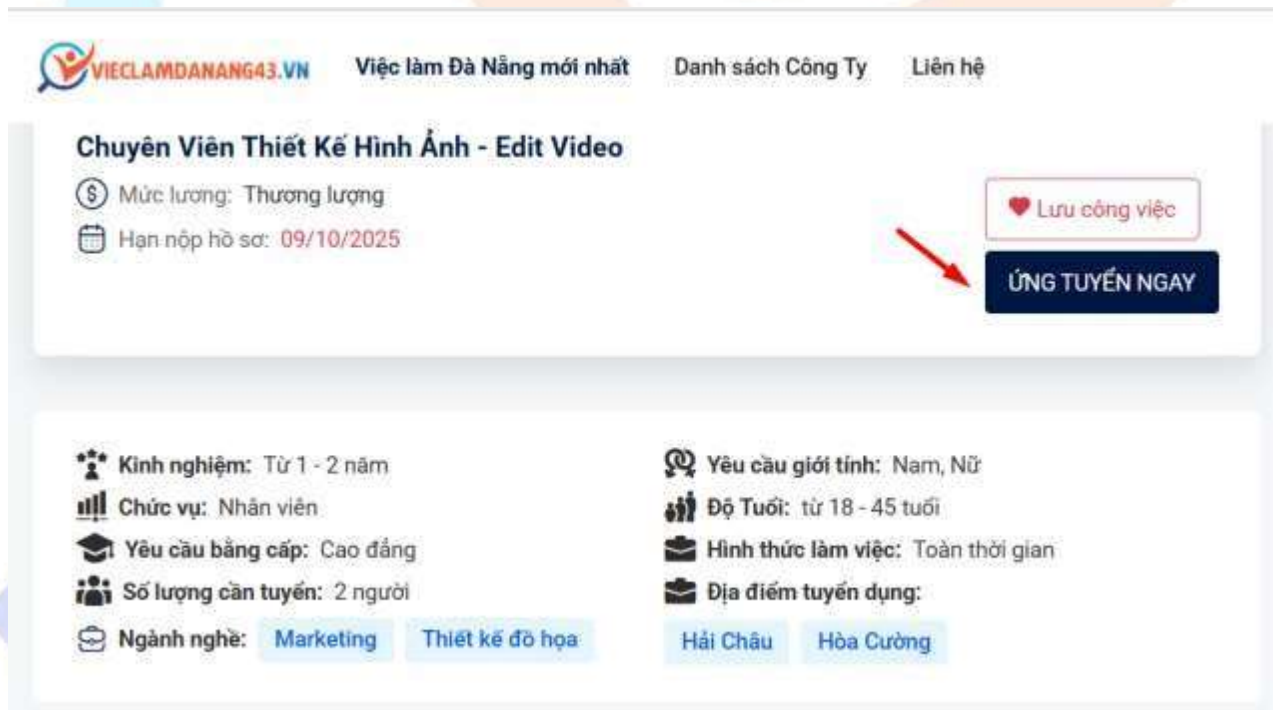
VIECLAMDANANG43.VN
Việc làm Đà Nẵng mới nhất
Danh sách Công Ty
Liên hệ

Chuyên Viên Thiết Kế Hình Ảnh - Edit Video
Mức lương: Thương lượng
Hạn nộp hồ sơ: 09/10/2025

Lưu công việc
ỨNG TUYỂN NGAY

Kinh nghiệm: Từ 1 - 2 năm
Chức vụ: Nhân viên
Yêu cầu bằng cấp: Cao đẳng
Số lượng cần tuyển: 2 người
Ngành nghề: Marketing Thiết kế đồ họa

Yêu cầu giới tính: Nam, Nữ
Độ Tuổi: từ 18 - 45 tuổi
Hình thức làm việc: Toàn thời gian
Địa điểm tuyển dụng:
Hải Châu Hòa Cường